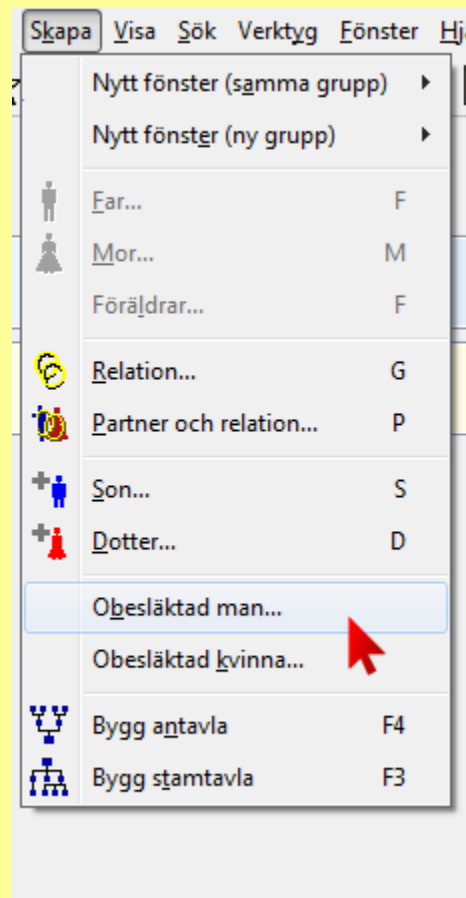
Skapa Visa Sök Verktyg Fönster Hj

Nytt fönster (samma grupp)
Nytt fönster (ny grupp)

Far... F
Mor... M
Föräldrar... F

Relation... G
Partner och relation... P

Son... S
Dotter... D

Obesläktad man...
Obesläktad kvinna...

Bygg antavla F4
Bygg stamtavla F3